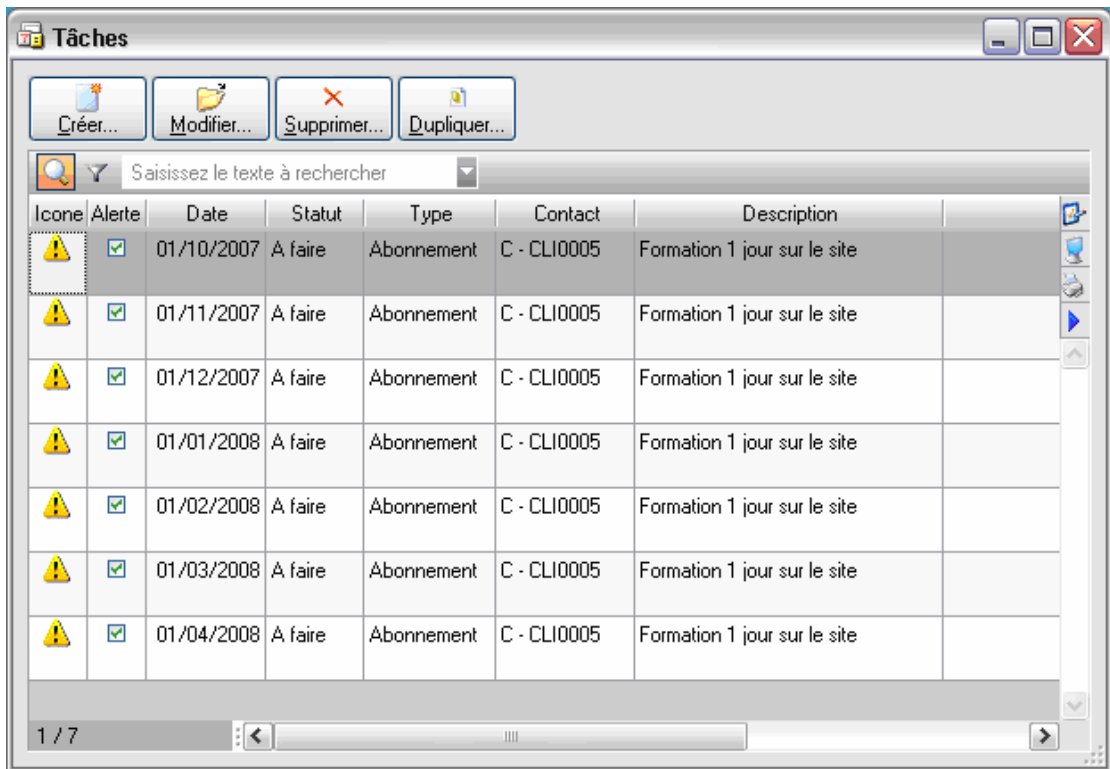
Tâches

Créer... Modifier... Supprimer... Dupliquer...

Saisissez le texte à rechercher

| Icone | Alerte | Date | Statut | Type | Contact | Description |
|---|---|---|---|---|---|---|
| | | 01/10/2007 | A faire | Abonnement | C - CLI0005 | Formation 1 jour sur le site |
| | | 01/11/2007 | A faire | Abonnement | C - CLI0005 | Formation 1 jour sur le site |
| | | 01/12/2007 | A faire | Abonnement | C - CLI0005 | Formation 1 jour sur le site |
| | | 01/01/2008 | A faire | Abonnement | C - CLI0005 | Formation 1 jour sur le site |
| | | 01/02/2008 | A faire | Abonnement | C - CLI0005 | Formation 1 jour sur le site |
| | | 01/03/2008 | A faire | Abonnement | C - CLI0005 | Formation 1 jour sur le site |
| | | 01/04/2008 | A faire | Abonnement | C - CLI0005 | Formation 1 jour sur le site |

1 / 7